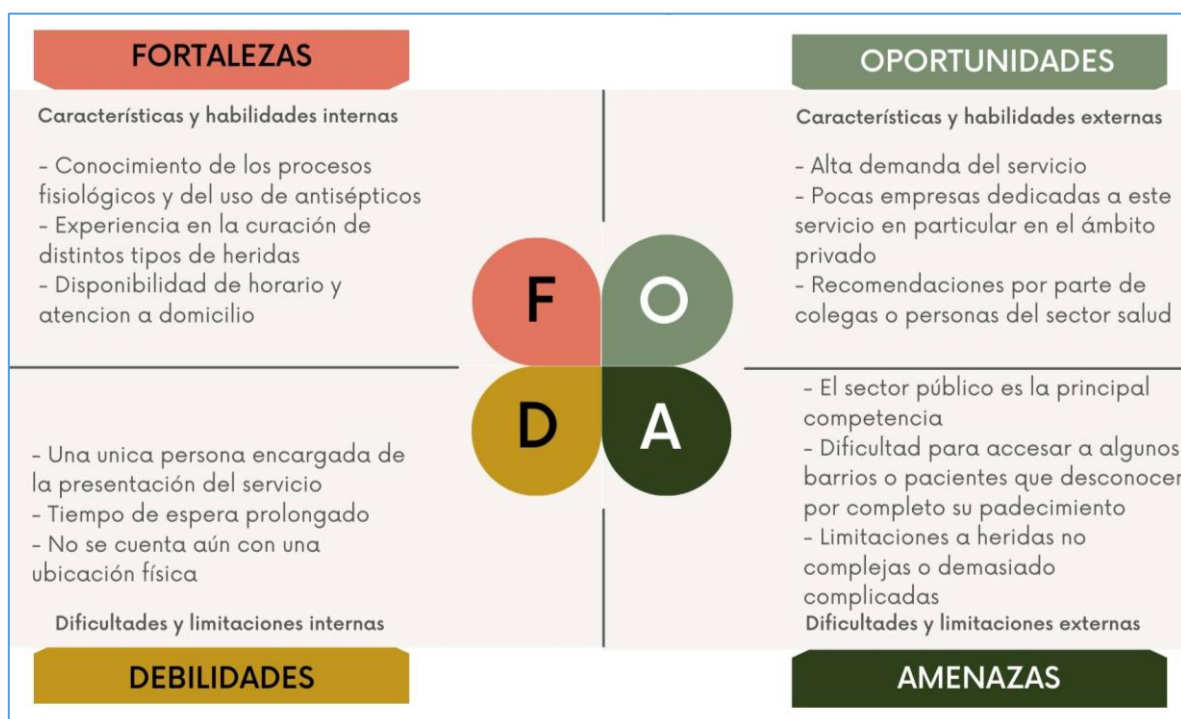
FORTALEZAS

Características y habilidades internas

- Conocimiento de los procesos fisiológicos y del uso de antisépticos
- Experiencia en la curación de distintos tipos de heridas
- Disponibilidad de horario y atencion a domicilio

OPORTUNIDADES

Características y habilidades externas

- Alta demanda del servicio
- Pocas empresas dedicadas a este servicio en particular en el ámbito privado
- Recomendaciones por parte de colegas o personas del sector salud

F O D A

- Una unica persona encargada de la presentación del servicio
- Tiempo de espera prolongado
- No se cuenta aún con una ubicación física

Dificultades y limitaciones internas

DEBILIDADES

- El sector público es la principal competencia
- Dificultad para accesar a algunos barrios o pacientes que desconocen por completo su padecimiento
- Limitaciones a heridas no complejas o demasiado complicadas

Dificultades y limitaciones externas

AMENAZAS